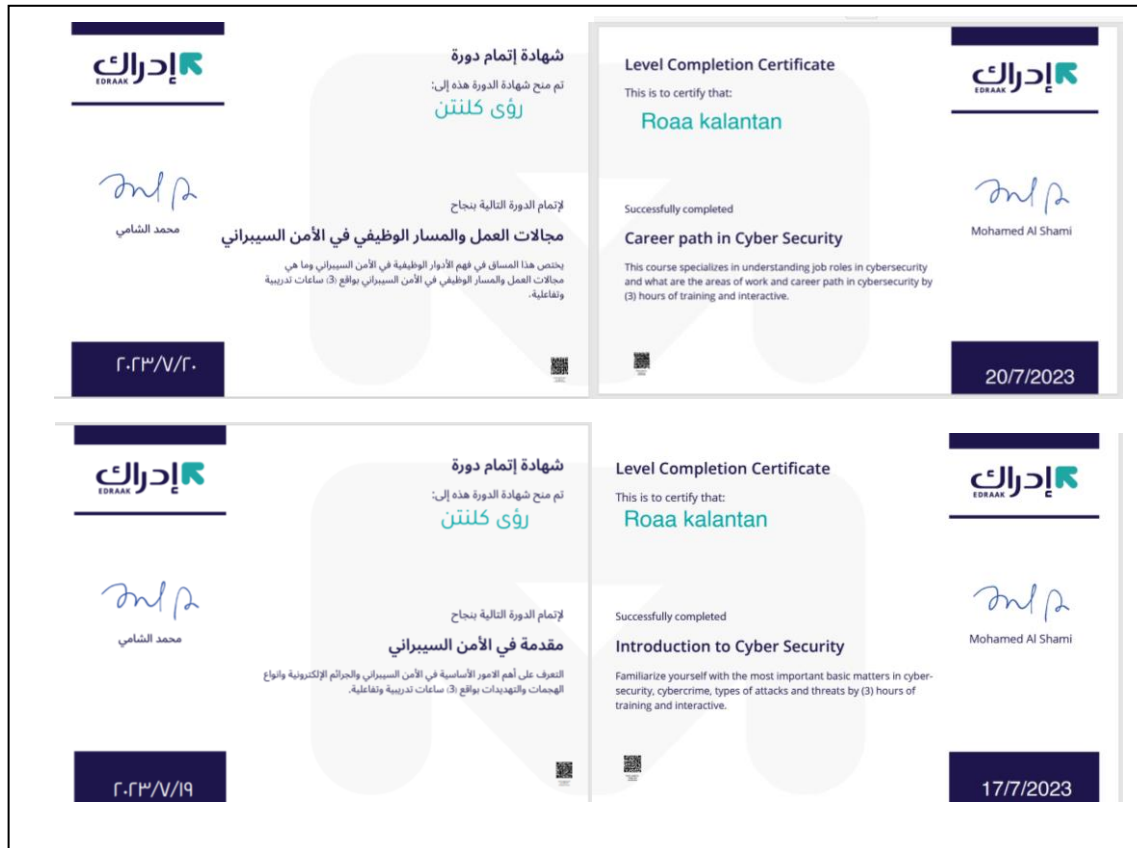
إدراك
EDRAAK

شهادة إتمام دورة
تم منح شهادة الدورة هذه إلى:
رؤى كلنتن

لإتمام الدورة التالية بنجاح
مجالات العمل والمسار الوظيفي في الأمن السيبراني
يختص هذا المساق في فهم الأدوار الوظيفية في الأمن السيبراني وما هي مجالات العمل والمسار الوظيفي في الأمن السيبراني بواقع (3) ساعات تدريبية وتفاعلية.

محمد الشامي

٢٠٢٣/٧/٢٠

Level Completion Certificate
This is to certify that:
Roaa kalantan

Successfully completed
Career path in Cyber Security
This course specializes in understanding job roles in cybersecurity and what are the areas of work and career path in cybersecurity by (3) hours of training and interactive.

إدراك
EDRAAK

Mohamed Al Shami

20/7/2023

إدراك
EDRAAK

شهادة إتمام دورة
تم منح شهادة الدورة هذه إلى:
رؤى كلنتن

لإتمام الدورة التالية بنجاح
مقدمة في الأمن السيبراني
التعرف على أهم الامور الأساسية في الأمن السيبراني والجرائم الإلكترونية وانواع الهجمات والتهديدات بواقع (3) ساعات تدريبية وتفاعلية.

محمد الشامي

٢٠٢٣/٧/١٩

Level Completion Certificate
This is to certify that:
Roaa kalantan

Successfully completed
Introduction to Cyber Security
Familiarize yourself with the most important basic matters in cybersecurity, cybercrime, types of attacks and threats by (3) hours of training and interactive.

إدراك
EDRAAK

Mohamed Al Shami

17/7/2023